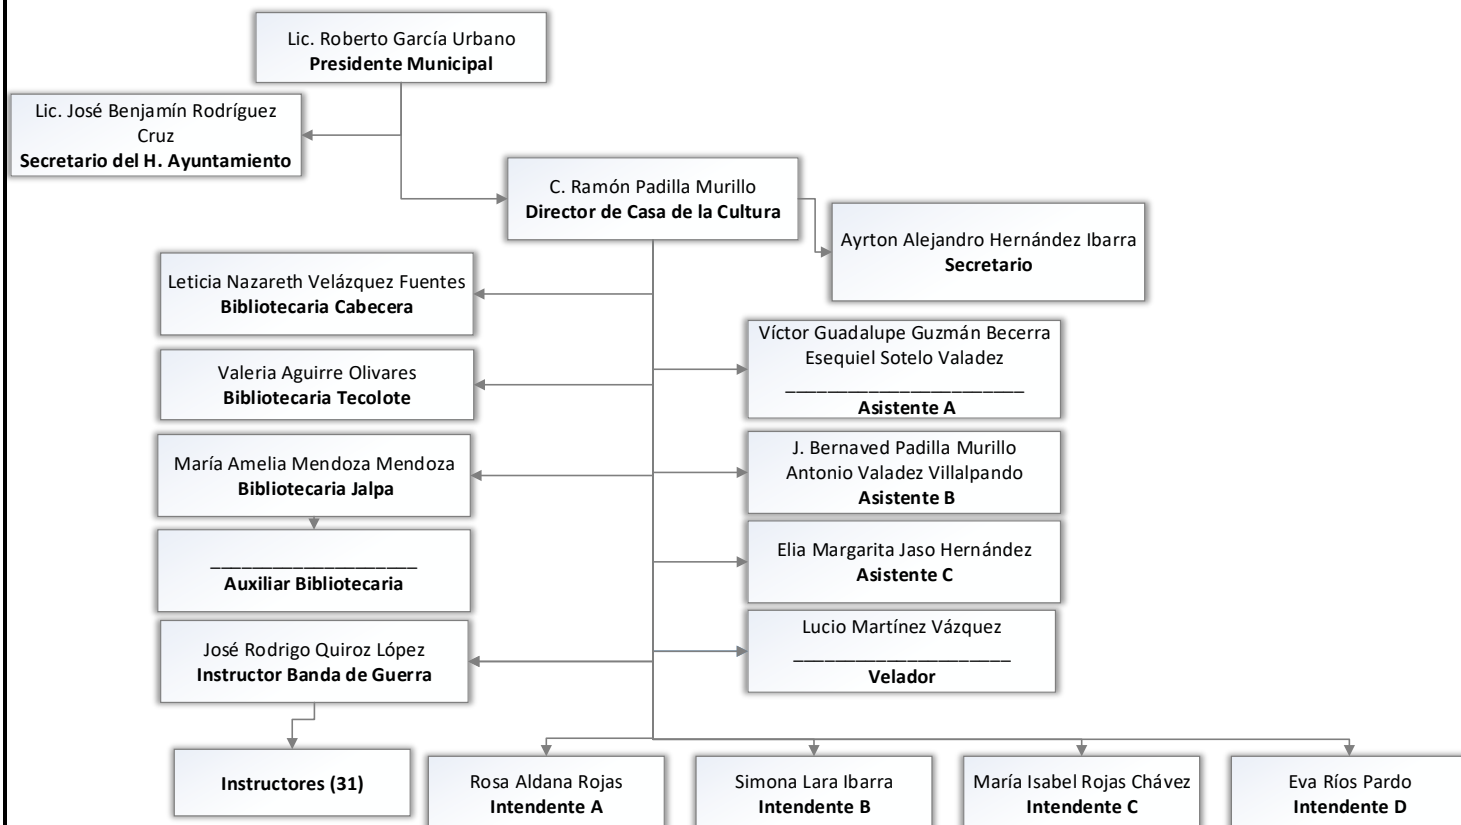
Lic. Roberto García Urbano
**Presidente Municipal**

Lic. José Benjamín Rodríguez Cruz
**Secretario del H. Ayuntamiento**

C. Ramón Padilla Murillo
**Director de Casa de la Cultura**

Ayrton Alejandro Hernández Ibarra
**Secretario**

Leticia Nazareth Velázquez Fuentes
**Bibliotecaria Cabecera**

Víctor Guadalupe Guzmán Becerra
Esequiel Sotelo Valadez
______________________
**Asistente A**

Valeria Aguirre Olivares
**Bibliotecaria Tecolote**

J. Bernaved Padilla Murillo
Antonio Valadez Villalpando
**Asistente B**

María Amelia Mendoza Mendoza
**Bibliotecaria Jalpa**

______________________
**Auxiliar Bibliotecaria**

Elia Margarita Jaso Hernández
**Asistente C**

José Rodrigo Quiroz López
**Instructor Banda de Guerra**

Lucio Martínez Vázquez
______________________
**Velador**

**Instructores (31)**

Rosa Aldana Rojas
**Intendente A**

Simona Lara Ibarra
**Intendente B**

María Isabel Rojas Chávez
**Intendente C**

Eva Ríos Pardo
**Intendente D**